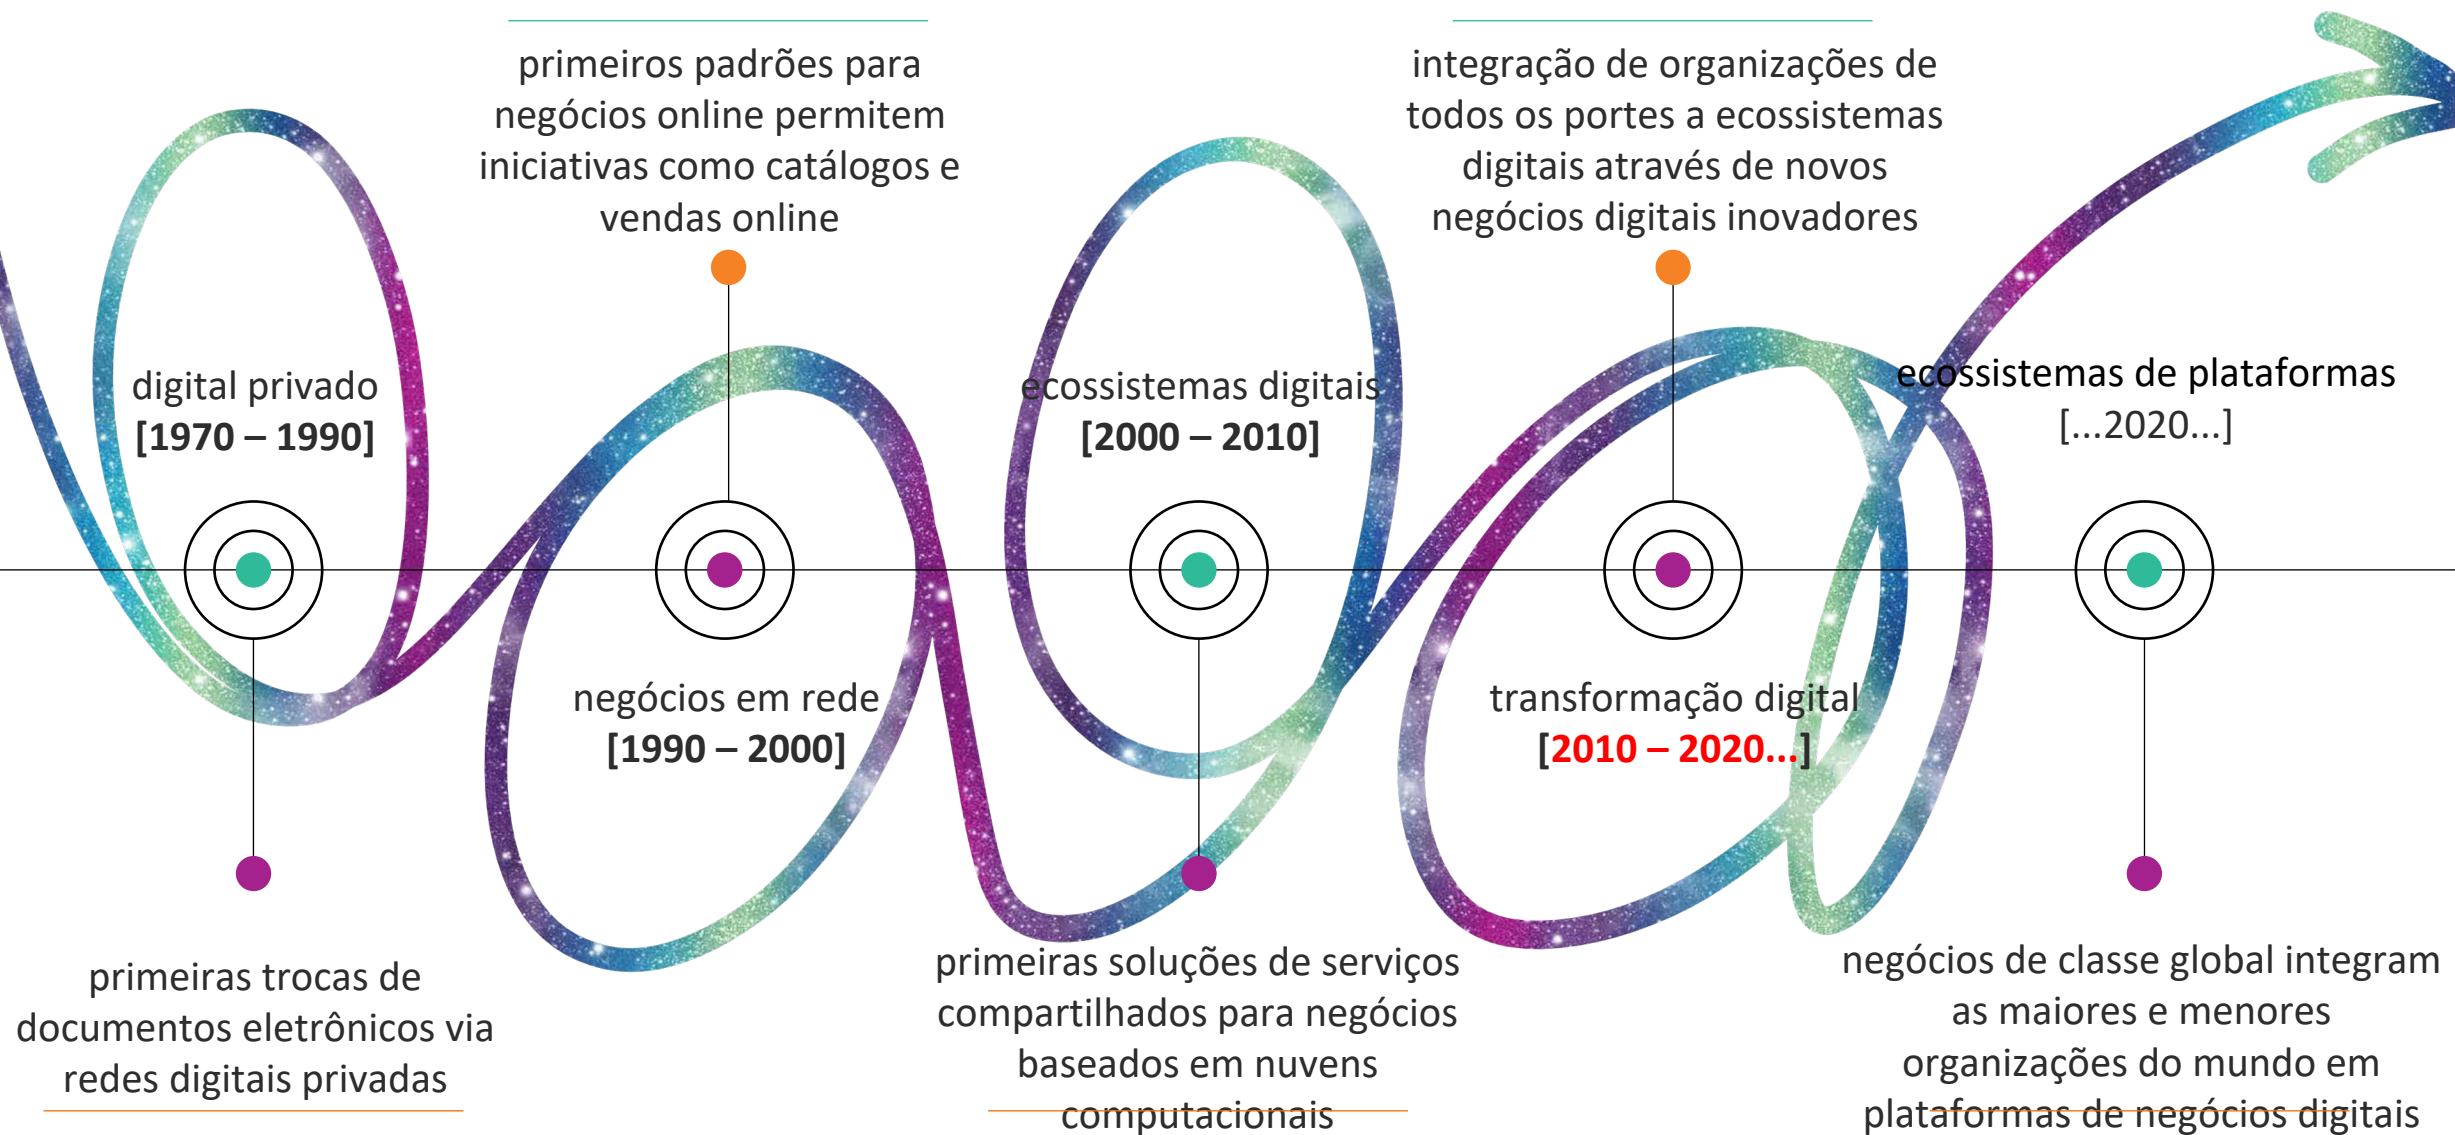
primeiros padrões para negócios online permitem iniciativas como catálogos e vendas online

integração de organizações de todos os portes a ecossistemas digitais através de novos negócios digitais inovadores

digital privado
[1970 – 1990]

ecossistemas digitais
[2000 – 2010]

ecossistemas de plataformas
[...2020...]

negócios em rede
[1990 – 2000]

transformação digital
[2010 – 2020...]

primeiras trocas de documentos eletrônicos via redes digitais privadas

primeiras soluções de serviços compartilhados para negócios baseados em nuvens computacionais

negócios de classe global integram as maiores e menores organizações do mundo em plataformas de negócios digitais